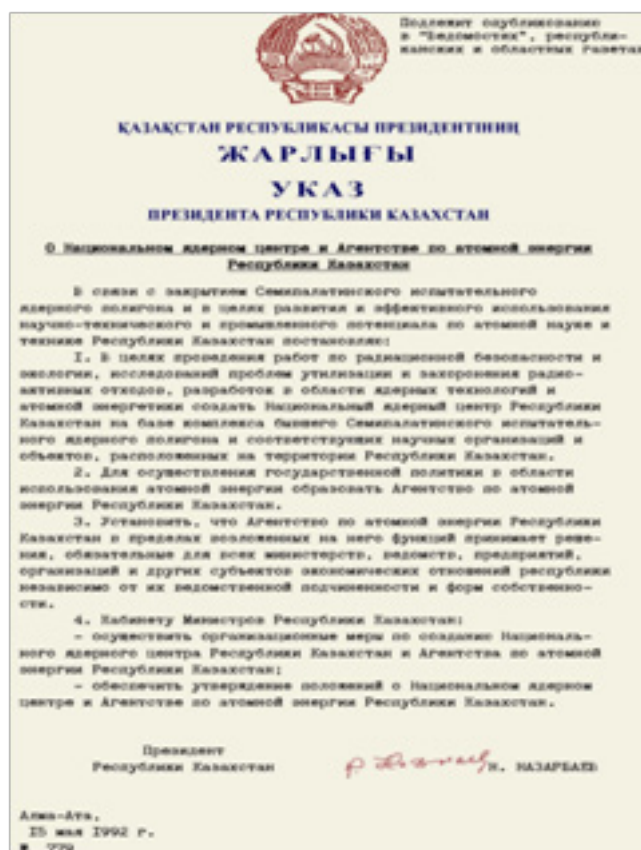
Подлежит опубликованию в "Ведомостях", республиканских и областных газетах

ҚАЗАҚСТАН РЕСПУБЛИКАСЫ ПРЕЗИДЕНТІНІҢ

ЖАРЛЫҒЫ

УКАЗ

ПРЕЗИДЕНТА РЕСПУБЛИКИ КАЗАХСТАН

О Национальном ядерном центре и Агентстве по атомной энергии Республики Казахстан

В связи с закрытием Семипалатинского испытательного ядерного полигона и в целях развития и эффективного использования научно-технического и промышленного потенциала по атомной науке и технике Республики Казахстан постановляю:

1. В целях проведения работ по радиационной безопасности и экологии, исследований проблем утилизации и захоронения радиоактивных отходов, разработок в области ядерных технологий и атомной энергетики создать Национальный ядерный центр Республики Казахстан на базе комплекса бывшего Семипалатинского испытательного ядерного полигона и соответствующих научных организаций и объектов, расположенных на территории Республики Казахстан.

2. Для осуществления государственной политики в области использования атомной энергии образовать Агентство по атомной энергии Республики Казахстан.

3. Установить, что Агентство по атомной энергии Республики Казахстан в пределах возложенных на него функций принимает решения, обязательные для всех министерств, ведомств, предприятий, организаций и других субъектов экономических отношений республики независимо от их ведомственной подчиненности и форм собственности.

4. Кабинету Министров Республики Казахстан:
- осуществить организационные меры по созданию Национального ядерного центра Республики Казахстан и Агентства по атомной энергии Республики Казахстан;
- обеспечить утверждение положений о Национальном ядерном центре и Агентстве по атомной энергии Республики Казахстан.

Президент Республики Казахстан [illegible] Н. НАЗАРБАЕВ

Алма-Ата,
15 мая 1992 г.
№ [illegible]